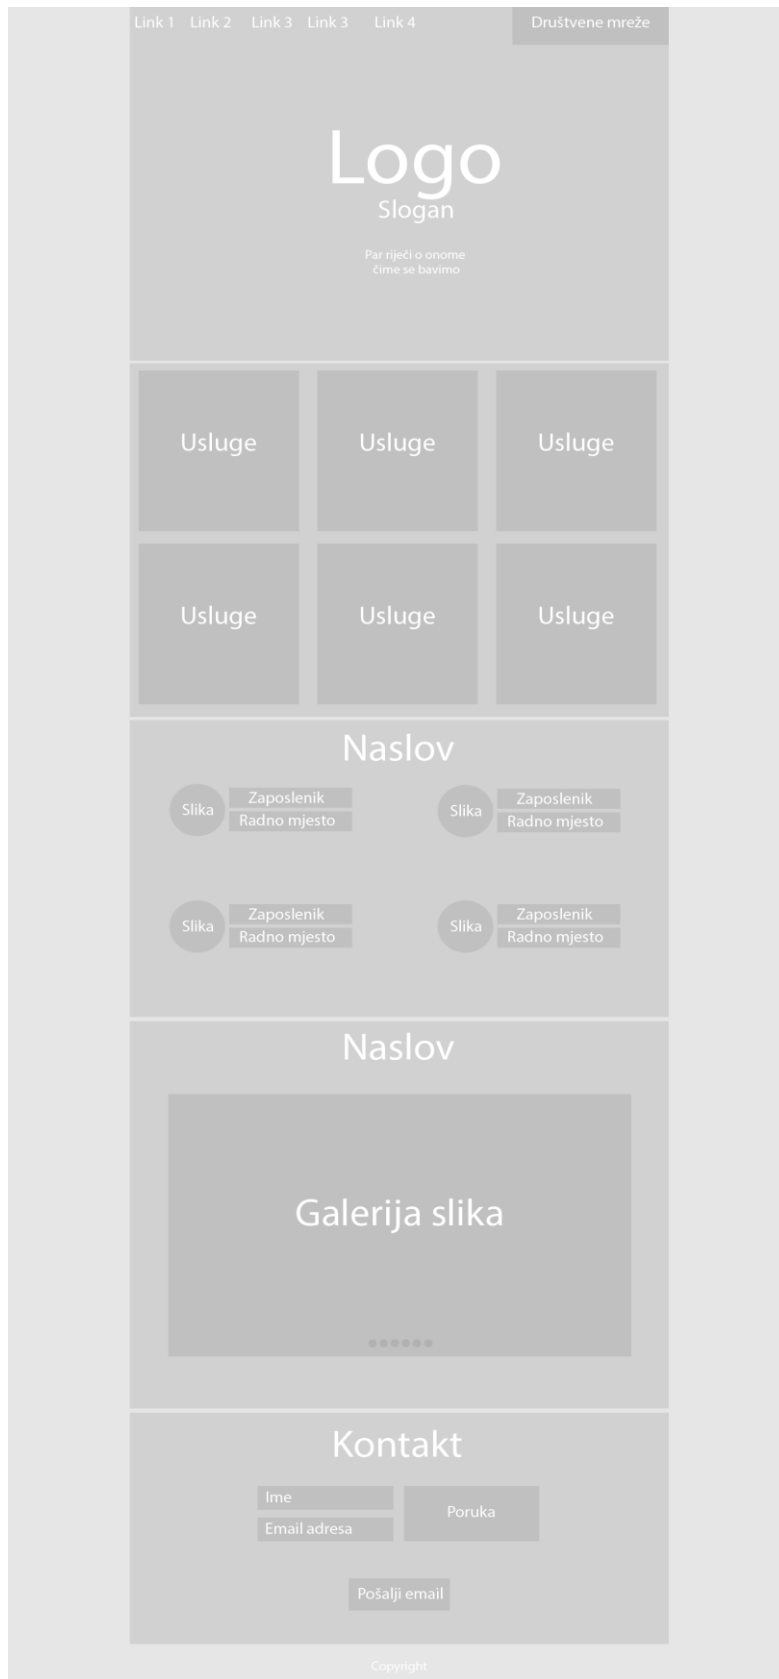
Link 1 Link 2 Link 3 Link 3 Link 4

Društvene mreže

Logo
Slogan

Par riječi o onome
čime se bavimo

Usluge
Usluge
Usluge
Usluge
Usluge
Usluge

Naslov

Slika
Zaposlenik
Radno mjesto

Slika
Zaposlenik
Radno mjesto

Slika
Zaposlenik
Radno mjesto

Slika
Zaposlenik
Radno mjesto

Naslov

Galerija slika

Kontakt

Ime
Email adresa
Poruka

Pošalji email

Copyright